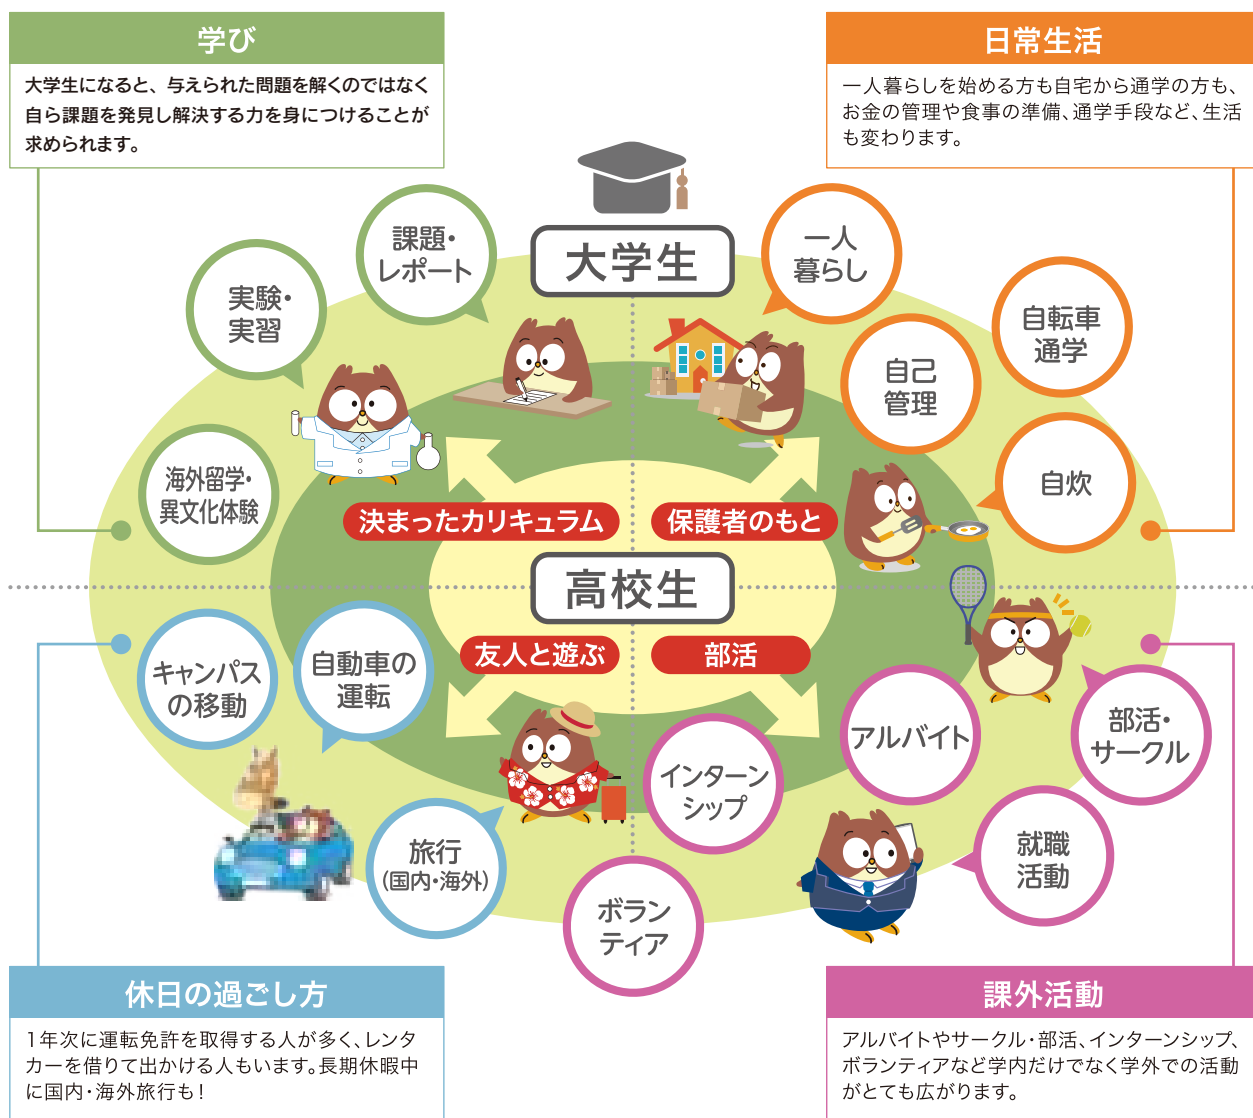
学び

大学生になると、与えられた問題を解くのではなく自ら課題を発見し解決する力を身につけることが求められます。

日常生活

一人暮らしを始める方も自宅から通学の方も、お金の管理や食事の準備、通学手段など、生活も変わります。

大学生

課題・レポート

実験・実習

海外留学・異文化体験

一人暮らし

自転車通学

自己管理

自炊

決まったカリキュラム

保護者のもと

高校生

友人と遊ぶ

部活

キャンパスの移動

自動車の運転

旅行（国内・海外）

ボランティア

インターンシップ

アルバイト

部活・サークル

就職活動

休日の過ごし方

1年次に運転免許を取得する人が多く、レンタカーを借りて出かける人もいます。長期休暇中に国内・海外旅行も！

課外活動

アルバイトやサークル・部活、インターンシップ、ボランティアなど学内だけでなく学外での活動がとても広がります。